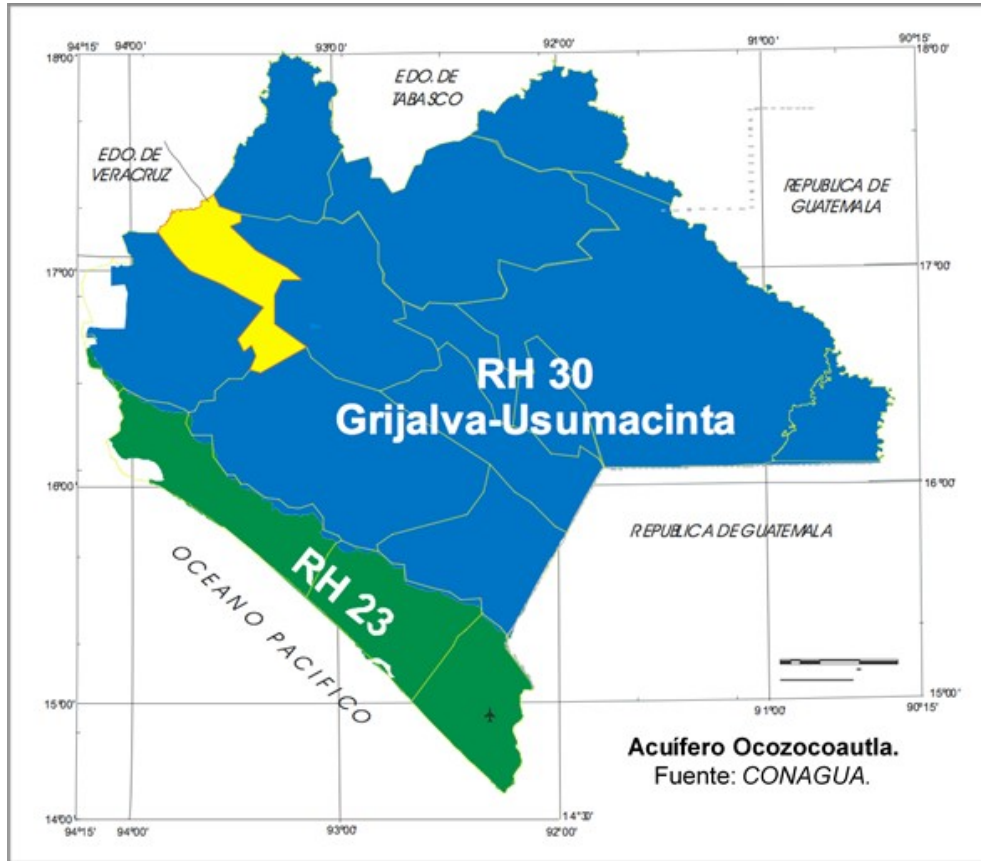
94°15' 94°00' 93°00' 92°00' 91°00' 90°15'

18°00' 18°00'

EDO. DE TABASCO

EDO. DE VERACRUZ

REPUBLICA DE GUATEMALA

17°00' 17°00'

RH 30
Grijalva-Usumacinta

16°00' 16°00'

REPUBLICA DE GUATEMALA

RH 23

OCEANO PACIFICO

15°00' 15°00'

91°00' 90°15'

Acuífero Ocozocoautla.
Fuente: CONAGUA.

14°00' 14°30'

94°15' 94°00' 93°00' 92°00'